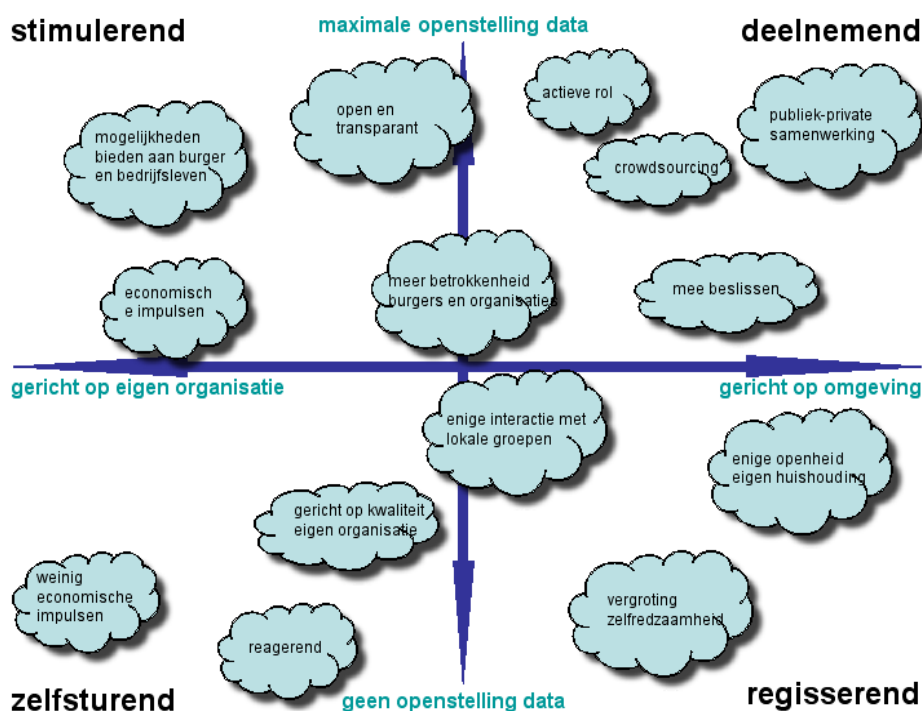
stimulerend

maximale openstelling data

deelnemend

open en transparant

actieve rol

publiek-private samenwerking

mogelijkheden bieden aan burger en bedrijfsleven

crowdsourcing

meer betrokkenheid burgers en organisaties

mee beslissen

economisch e impulsen

gericht op eigen organisatie

gericht op omgeving

enige interactie met lokale groepen

enige openheid eigen huishouding

gericht op kwaliteit eigen organisatie

weinig economische impulsen

vergroting zelfredzaamheid

reagerend

zelfsturend

geen openstelling data

regisserend